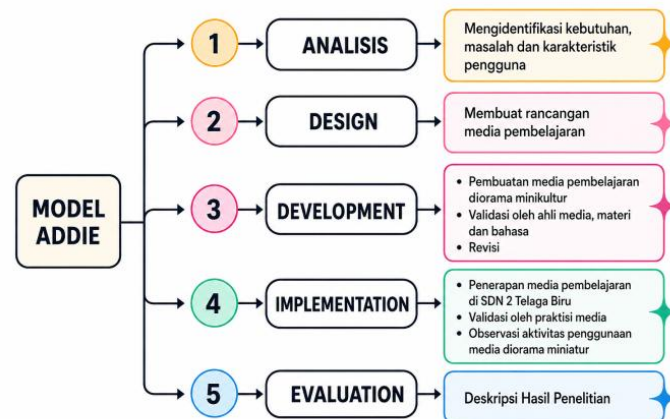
MODEL ADDIE

1 ANALISIS
Mengidentifikasi kebutuhan, masalah dan karakteristik pengguna

2 DESIGN
Membuat rancangan media pembelajaran

3 DEVELOPMENT
- Pembuatan media pembelajaran diorama minikultur
- Validasi oleh ahli media, materi dan bahasa
- Revisi

4 IMPLEMENTATION
- Penerapan media pembelajaran di SDN 2 Telaga Biru
- Validasi oleh praktisi media
- Observasi aktivitas penggunaan media diorama miniatur

5 EVALUATION
Deskripsi Hasil Penelitian